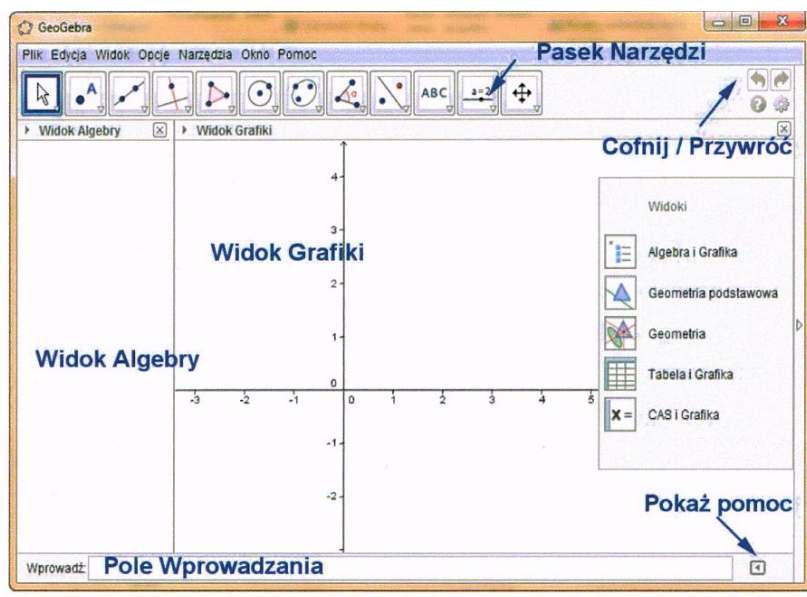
GeoGebra

Plik Edycja Widok Opcje Narzędzia Okno Pomoc

Pasek Narzędzi

ABC

a=2

Cofnij / Przywróć

Widok Algebry

Widok Grafiki

Widok Grafiki

Widok Algebry

4
3
2
1
0
-1
-2
-3 -2 -1 0 1 2 3 4 5

Widoki

Algebra i Grafika

Geometria podstawowa

Geometria

Tabela i Grafika

X =

CAS i Grafika

Pokaż pomoc

Wprowadź: Pole Wprowadzania